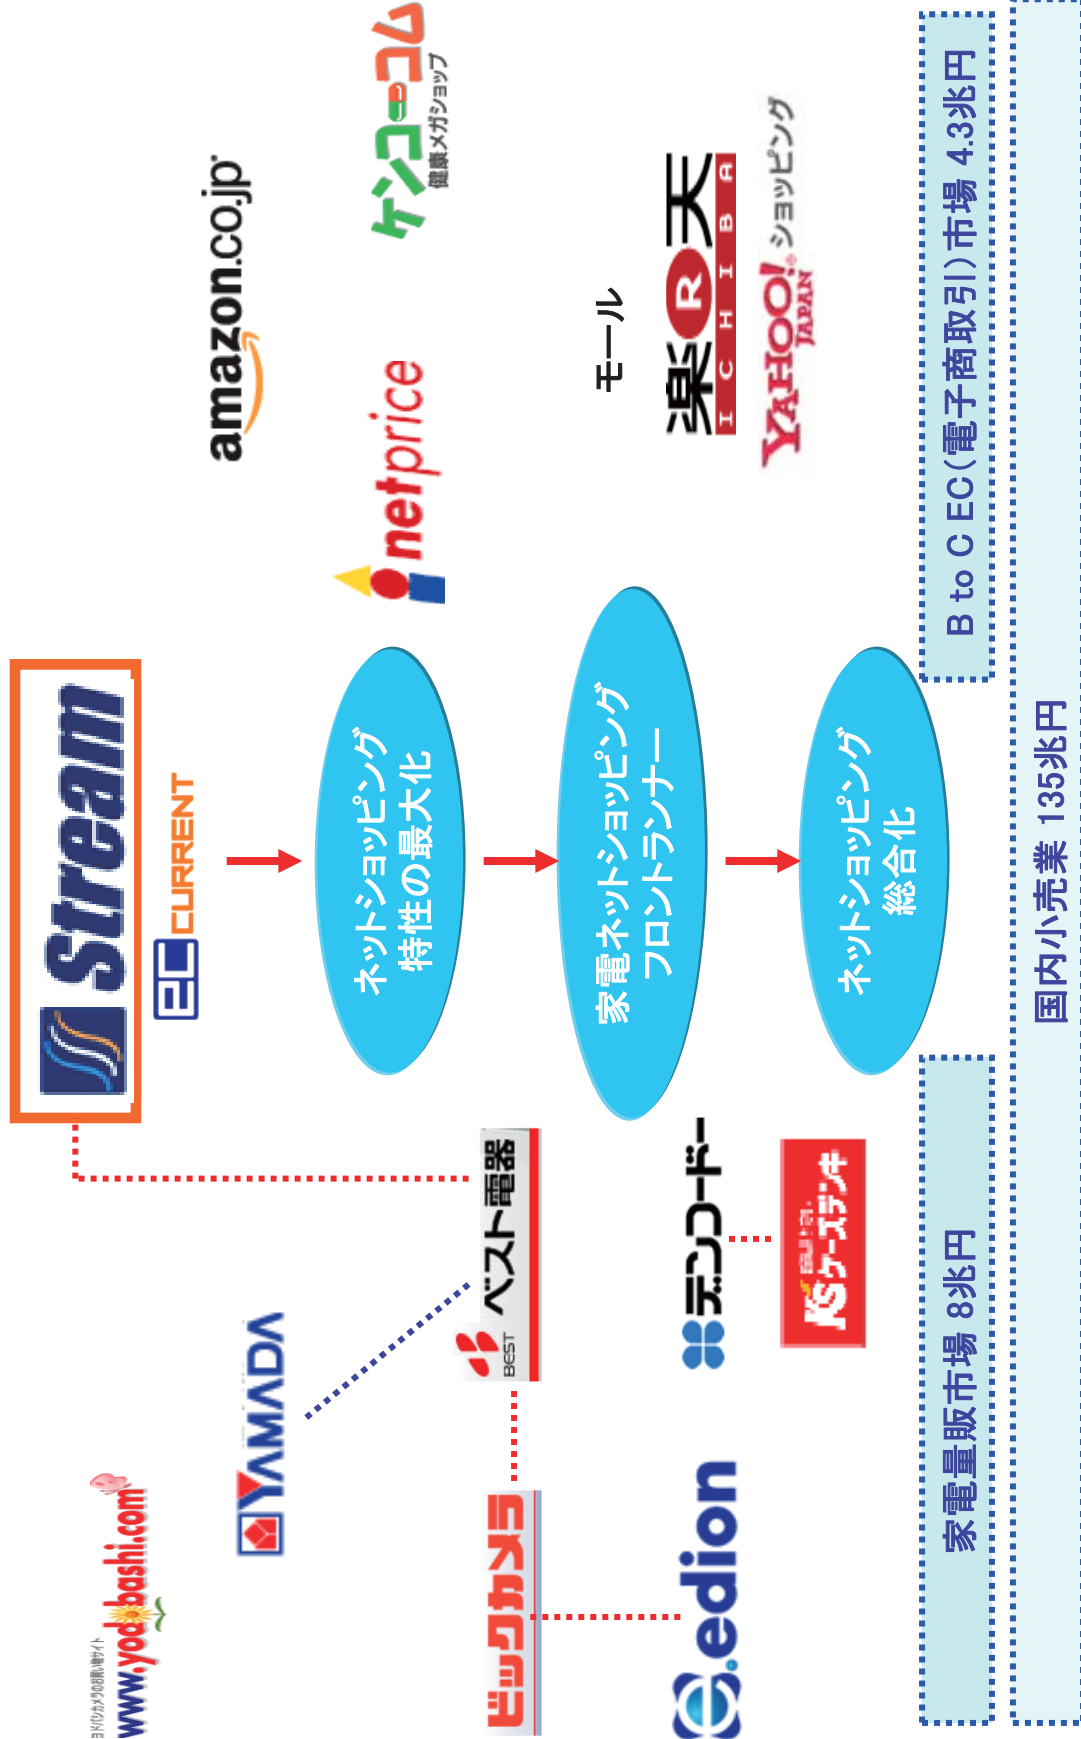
ヨドバシカメラのお買い物サイト
www.yodobashi.com

YAMADA

ビックカメラ

edion

BEST ベスト電器

デンコードー

K's ケーズデンキ

Stream

EC CURRENT

ネットショッピング
特性の最大化

家電ネットショッピング
フロントランナー

ネットショッピング
総合化

amazon.co.jp

netprice

ケンコーコム
健康メガショップ

モール

楽天 ICHIBA

YAHOO! JAPAN ショッピング

家電量販市場 8兆円

B to C EC（電子商取引）市場 4.3兆円

国内小売業 135兆円